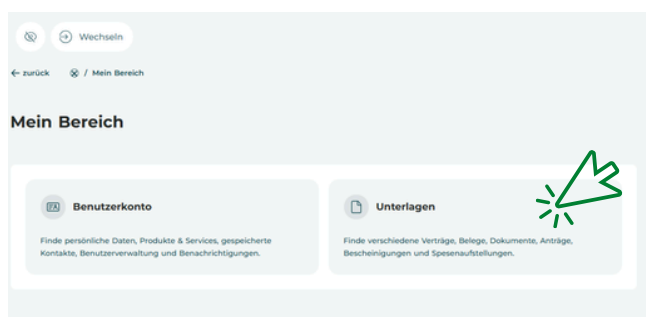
Wechseln

← zurück / Mein Bereich

Mein Bereich

Benutzerkonto

Finde persönliche Daten, Produkte & Services, gespeicherte Kontakte, Benutzerverwaltung und Benachrichtigungen.

Unterlagen

Finde verschiedene Verträge, Belege, Dokumente, Anträge, Bescheinigungen und Spesenaufstellungen.